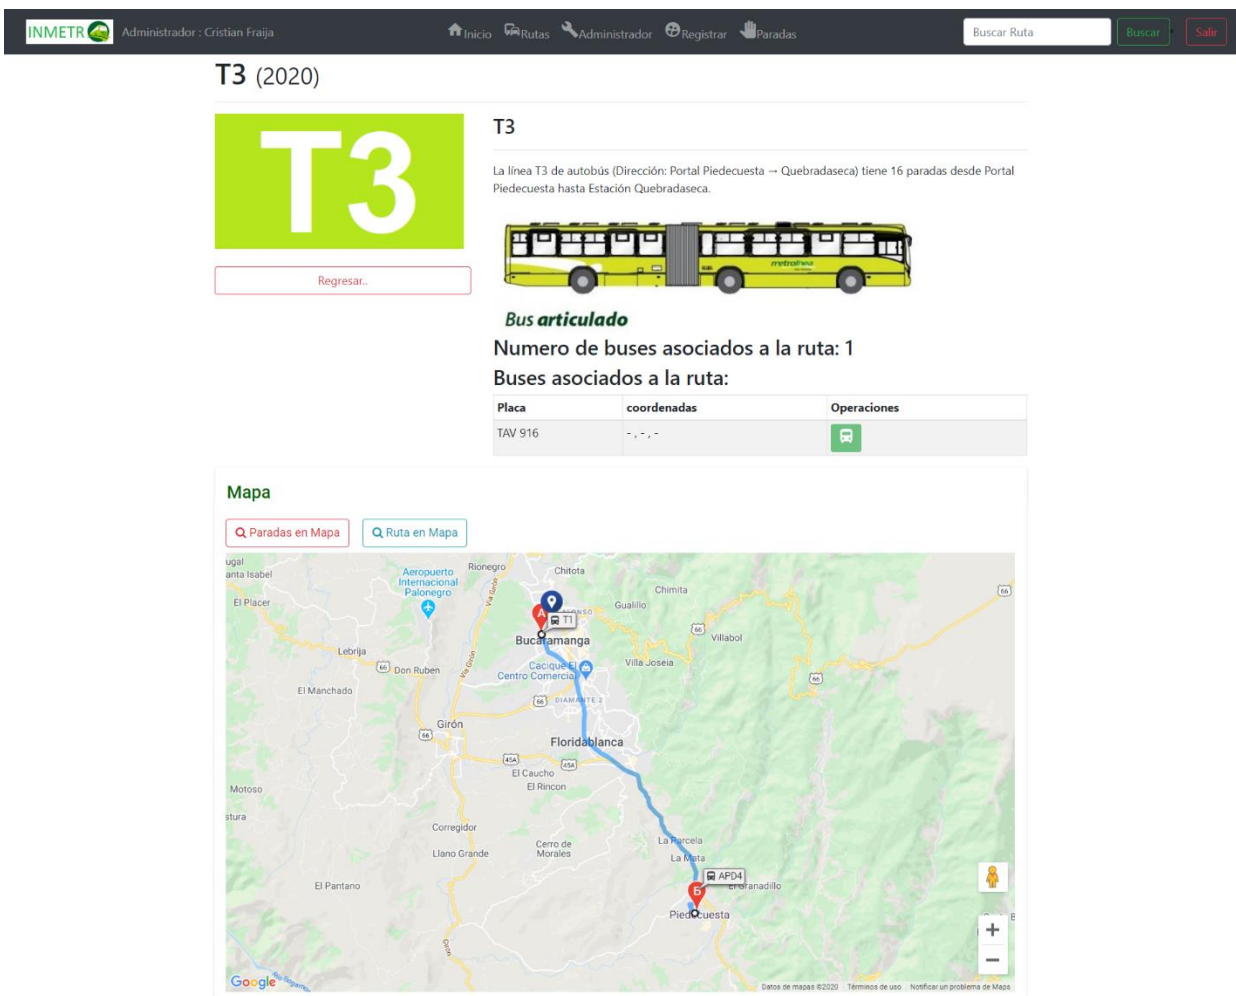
INMETR Administrador : Cristian Fraija

Inicio Rutas Administrador Registrar Paradas

Buscar Ruta Buscar Salir

T3 (2020)

T3

Regresar..

T3

La línea T3 de autobús (Dirección: Portal Piedecuesta → Quebradaseca) tiene 16 paradas desde Portal Piedecuesta hasta Estación Quebradaseca.

metrolínea

Bus articulado

Numero de buses asociados a la ruta: 1

Buses asociados a la ruta:

| Placa | coordenadas | Operaciones |
|---|---|---|
| TAV 916 | - , - , - | |

Mapa

Paradas en Mapa Ruta en Mapa

ugal
anta Isabel
El Placer
Aeropuerto Internacional Palonegro
Rionegro
Chitota
Chimita
Gualilo
T1
Bucaramanga
Villabol
Lebrija
Don Ruben
Cacique El Centro Comercial
Villa Joseia
El Manchado
DIAMANTE 2
Girón
Floridablanca
El Caucho
El Rincon
Motoso
stura
Corregidor
Llano Grande
Cerro de Morales
La Parcela
La Mata
APD4
El Pantano
Granadillo
Piedecuesta
Google
Datos de mapas ©2020 Términos de uso Notificar un problema de Maps
66
45A